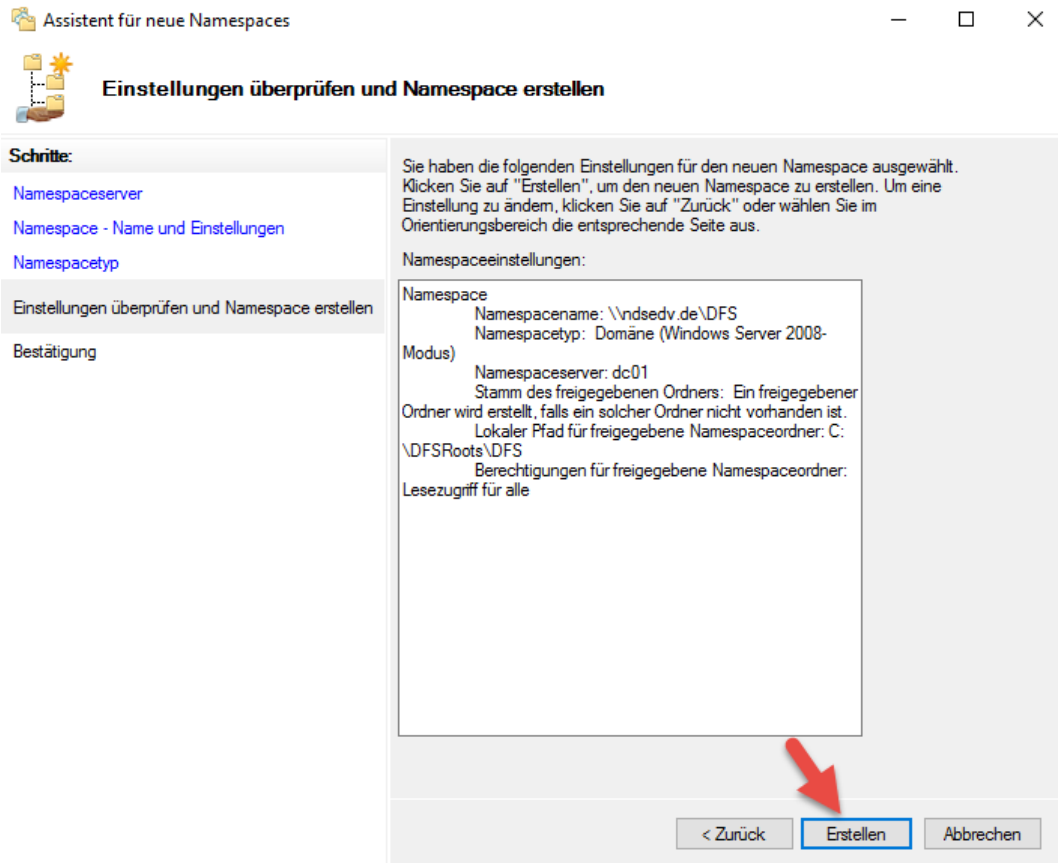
Assistent für neue Namespaces

Einstellungen überprüfen und Namespace erstellen

Schritte:

Namespaceserver

Namespace - Name und Einstellungen

Namespacetyp

Einstellungen überprüfen und Namespace erstellen

Bestätigung

Sie haben die folgenden Einstellungen für den neuen Namespace ausgewählt. Klicken Sie auf "Erstellen", um den neuen Namespace zu erstellen. Um eine Einstellung zu ändern, klicken Sie auf "Zurück" oder wählen Sie im Orientierungsbereich die entsprechende Seite aus.

Namespaceeinstellungen:

Namespace
Namespacename: \\ndsedv.de\DFS
Namespacetyp: Domäne (Windows Server 2008-Modus)
Namespaceserver: dc01
Stamm des freigegebenen Ordners: Ein freigegebener Ordner wird erstellt, falls ein solcher Ordner nicht vorhanden ist.
Lokaler Pfad für freigegebene Namespaceordner: C:\DFSRoots\DFS
Berechtigungen für freigegebene Namespaceordner: Lesezugriff für alle

< Zurück
Erstellen
Abbrechen